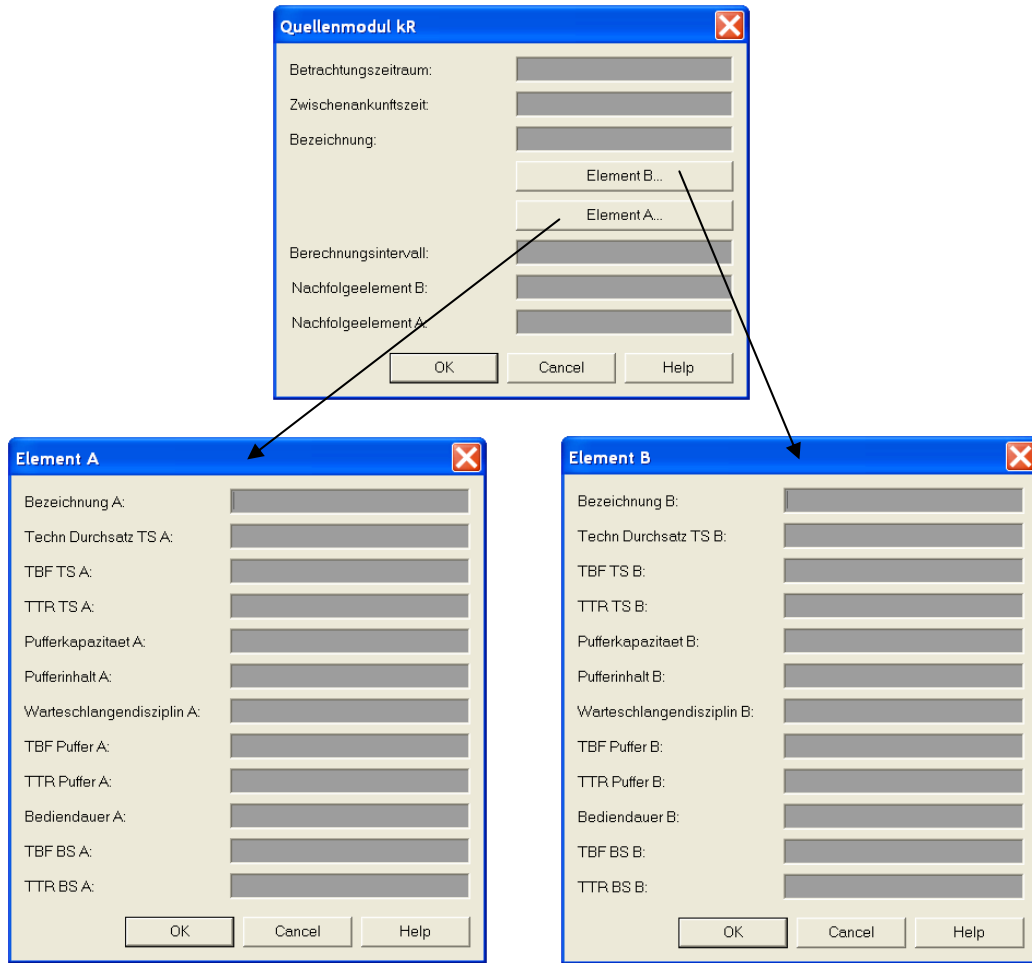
Quellenmodul kR

Betrachtungszeitraum:

Zwischenankunftszeit:

Bezeichnung:

Element B...

Element A...

Berechnungsintervall:

Nachfolgeelement B:

Nachfolgeelement A:

OK Cancel Help

Element A

Bezeichnung A:

Techn Durchsatz TS A:

TBF TS A:

TTR TS A:

Pufferkapazitaet A:

Pufferinhalt A:

Warteschlangendisziplin A:

TBF Puffer A:

TTR Puffer A:

Bediendauer A:

TBF BS A:

TTR BS A:

OK Cancel Help

Element B

Bezeichnung B:

Techn Durchsatz TS B:

TBF TS B:

TTR TS B:

Pufferkapazitaet B:

Pufferinhalt B:

Warteschlangendisziplin B:

TBF Puffer B:

TTR Puffer B:

Bediendauer B:

TBF BS B:

TTR BS B:

OK Cancel Help